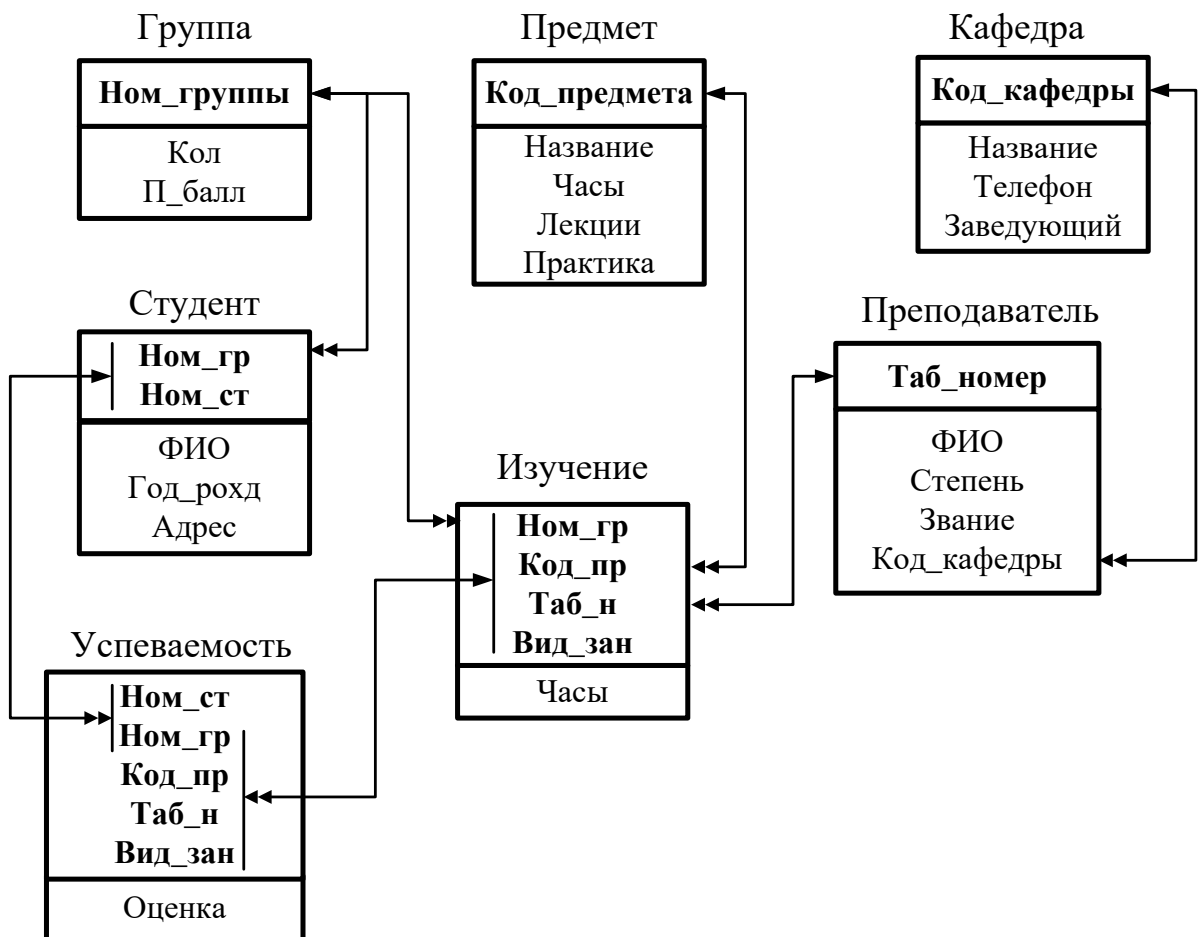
Группа

Ном_группы

Кол
П_балл

Предмет

Код_предмета

Название
Часы
Лекции
Практика

Кафедра

Код_кафедры

Название
Телефон
Заведующий

Студент

Ном_гр
Ном_ст

ФИО
Год_рохд
Адрес

Преподаватель

Таб_номер

ФИО
Степень
Звание
Код_кафедры

Изучение

Ном_гр
Код_пр
Таб_н
Вид_зан

Часы

Успеваемость

Ном_ст
Ном_гр
Код_пр
Таб_н
Вид_зан

Оценка